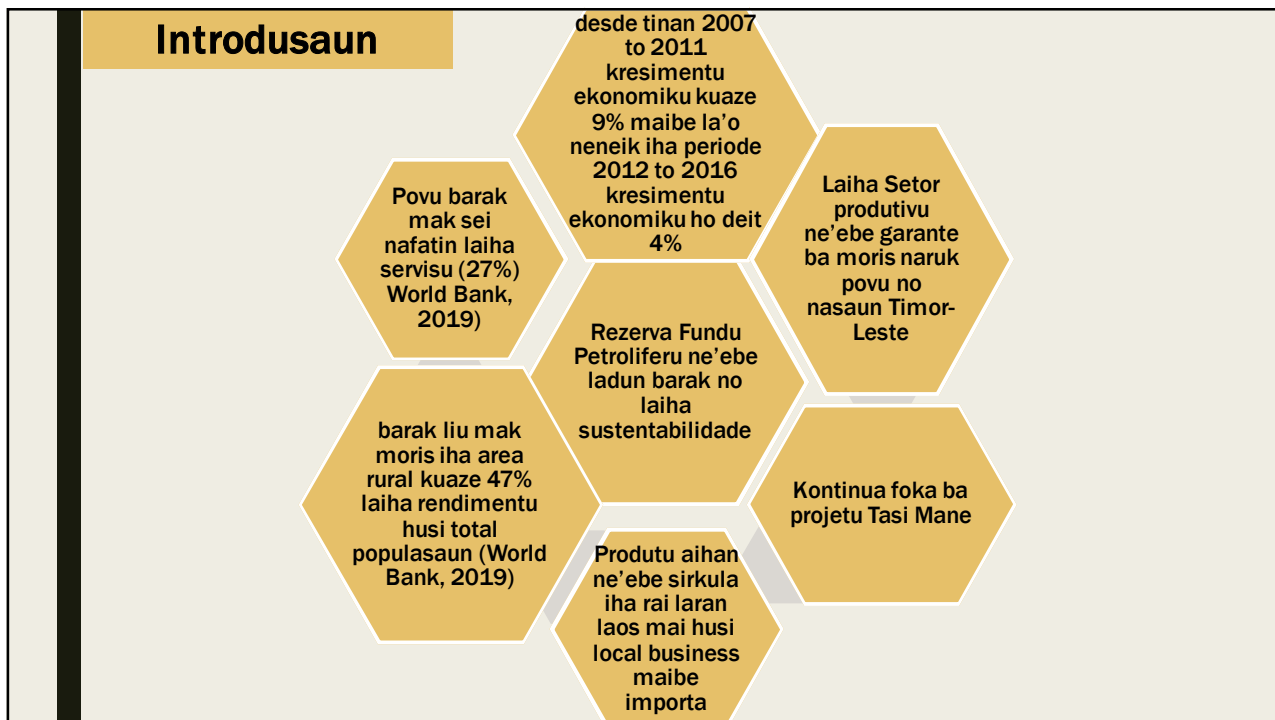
Introdusaun

desde tinan 2007 to 2011 kresimentu ekonomiku kuaze 9% maibe la'o neneik iha periode 2012 to 2016 kresimentu ekonomiku ho deit 4%

Povu barak mak sei nafatin laiha servisu (27%) World Bank, 2019)

Laiha Setor produtivu ne'ebe garante ba moris naruk povu no nasaun Timor-Leste

Rezerva Fundu Petroliferu ne'ebe ladun barak no laiha sustentabilidade

barak liu mak moris iha area rural kuaze 47% laiha rendimentu husi total populasaun (World Bank, 2019)

Kontinua foka ba projetu Tasi Mane

Produtu aihan ne'ebe sirkula iha rai laran laos mai husi local business maibe importa